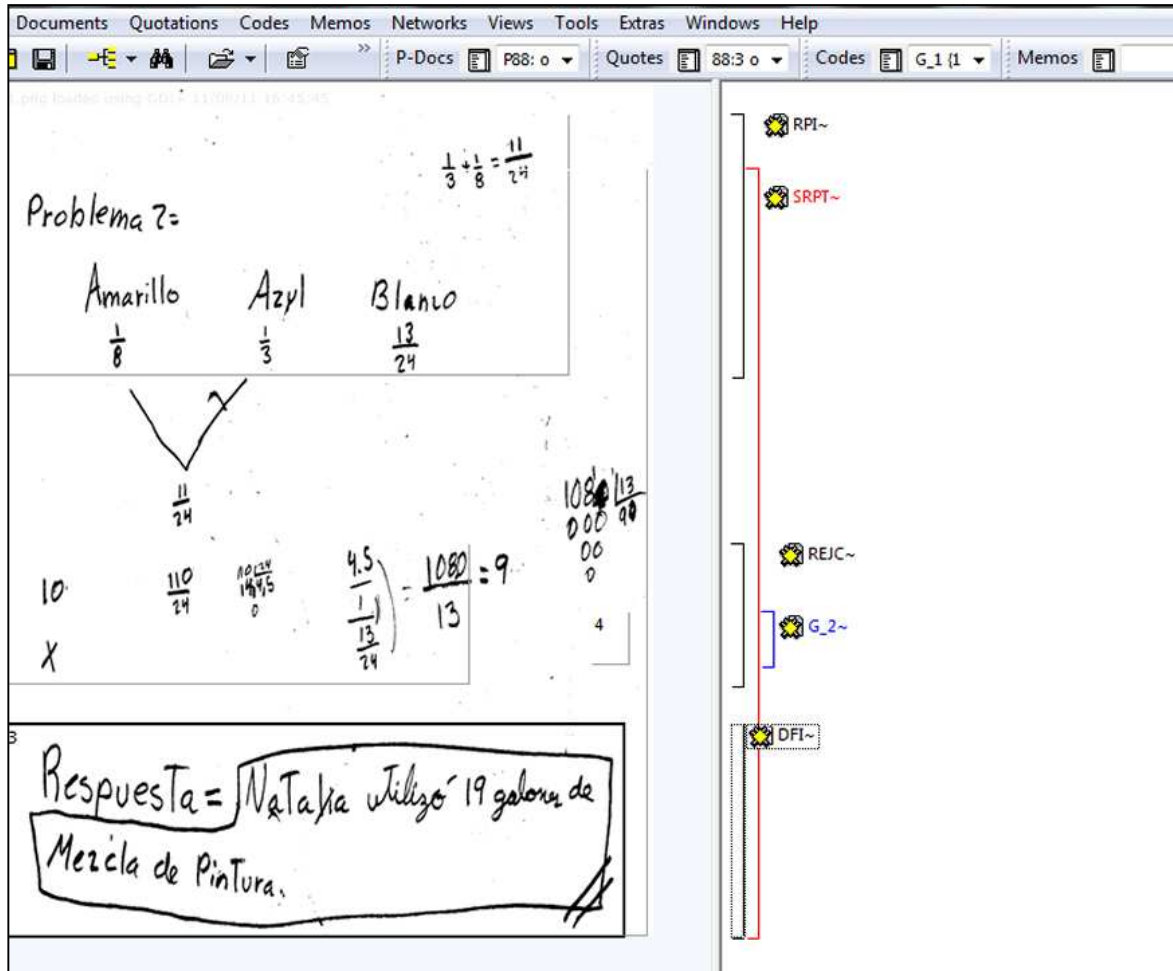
Documents Quotations Codes Memos Networks Views Tools Extras Windows Help

P-Docs P88: o Quotes 88:3 o Codes G_1 {1 Memos

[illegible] loaded using GDI+ 11/09/11 16:45:45

$\frac{1}{3}+\frac{1}{8}=\frac{11}{24}$

Problema 7=

Amarillo Azyl Blanco

$\frac{1}{8}$ $\frac{1}{3}$ $\frac{13}{24}$

$\frac{11}{24}$

10 $\frac{110}{24}$ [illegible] $\frac{4.5}{\frac{1}{\frac{13}{24}}} = \frac{1080}{13} = 9$

X

1080 | 13
000 | 90
00
0

4

Respuesta = NaTalia utilizó 19 galones de Mezcla de PinTura.

RPI~
SRPT~
REJC~
G_2~
DFI~